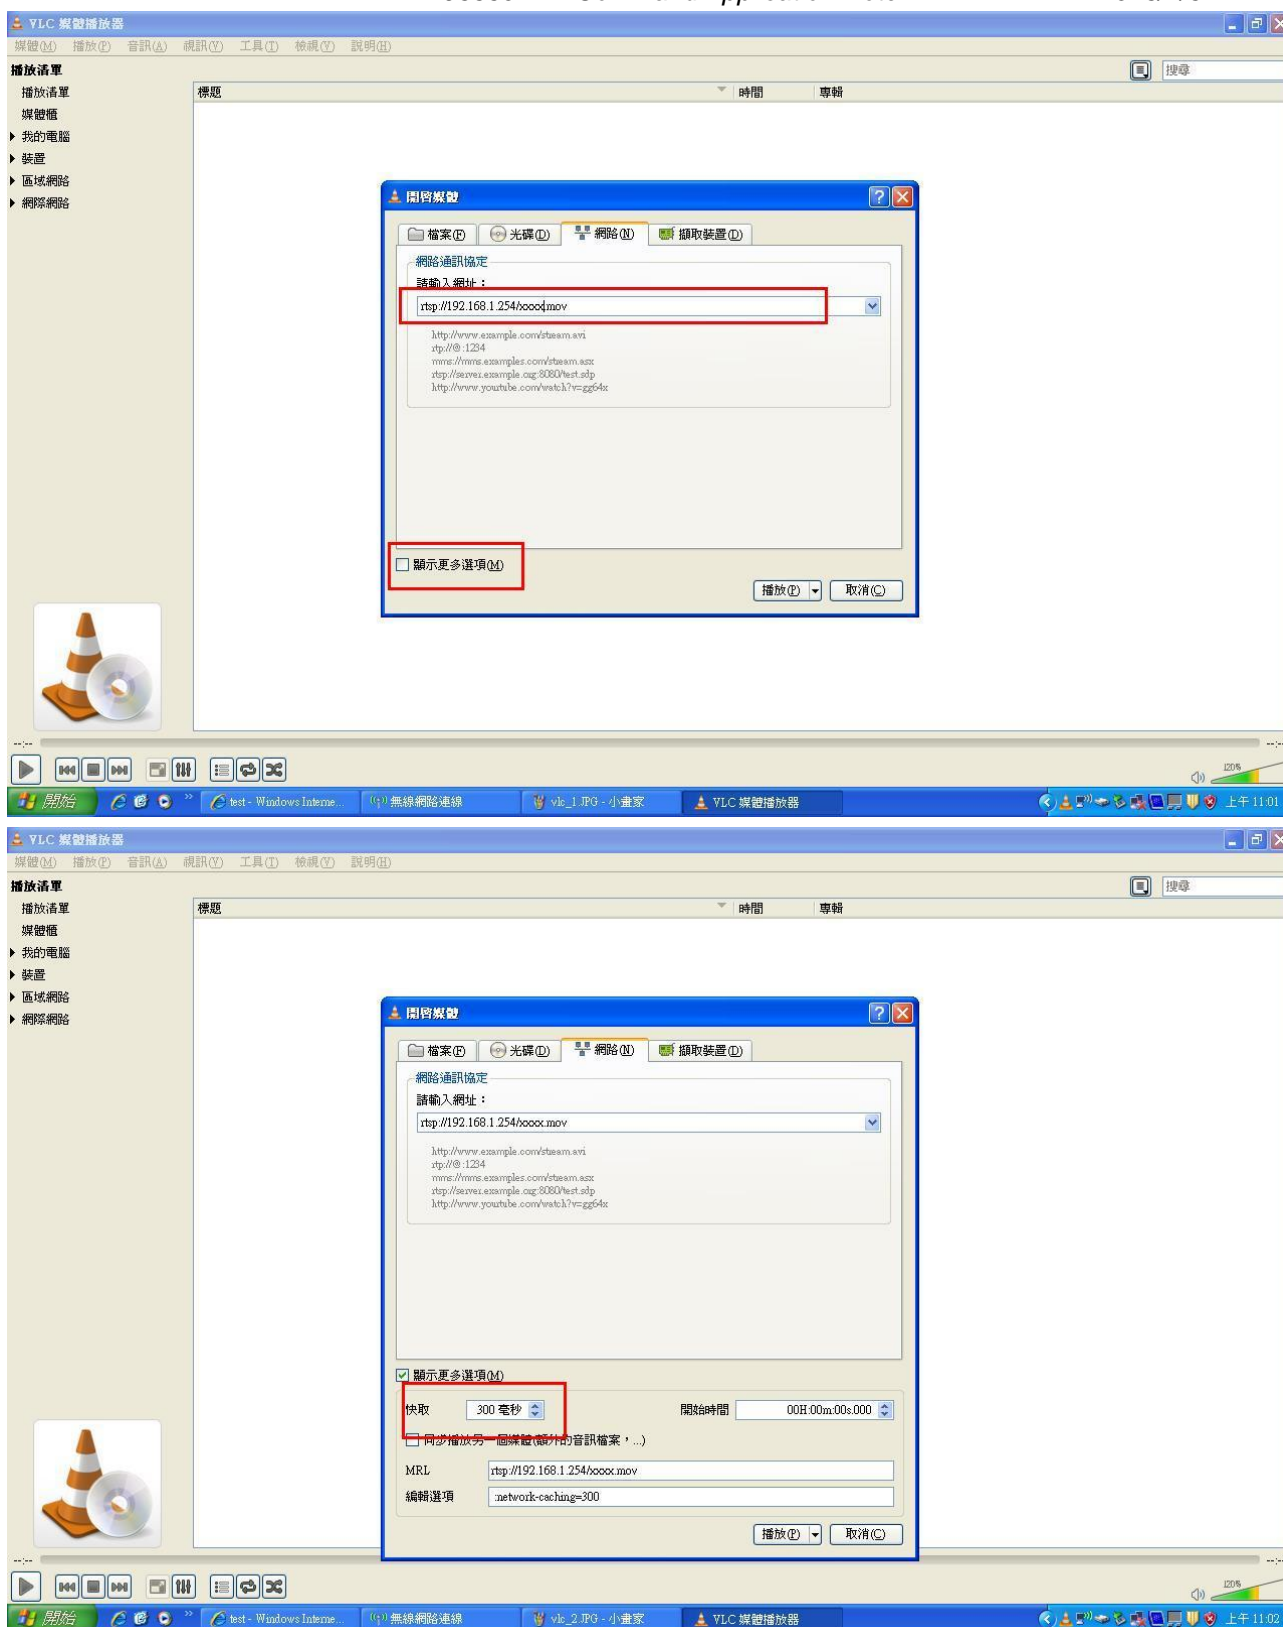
VLC 媒體播放器
媒體(M) 播放(P) 音訊(A) 視訊(V) 工具(T) 檢視(Y) 說明(H)
播放清單
播放清單
媒體櫃
我的電腦
裝置
區域網路
網際網路
搜尋
標題
時間
專輯

開啟媒體
檔案(F) 光碟(D) 網路(N) 擷取裝置(D)
網路通訊協定
請輸入網址：
rtsp://192.168.1.254/xxxx.mov
http://www.example.com/stream.avi
rtp://@:1234
mms://mms.examples.com/stream.asx
rtsp://server.example.org:8080/test.sdp
http://www.yourtube.com/watch?v=gg64x
顯示更多選項(M)
播放(P) 取消(C)

120%
開始 test - Windows Interne... 無線網路連線 vlc_1.JPG - 小畫家 VLC 媒體播放器 上午 11:01

VLC 媒體播放器
媒體(M) 播放(P) 音訊(A) 視訊(V) 工具(T) 檢視(Y) 說明(H)
播放清單
播放清單
媒體櫃
我的電腦
裝置
區域網路
網際網路
搜尋
標題
時間
專輯

開啟媒體
檔案(F) 光碟(D) 網路(N) 擷取裝置(D)
網路通訊協定
請輸入網址：
rtsp://192.168.1.254/xxxx.mov
http://www.example.com/stream.avi
rtp://@:1234
mms://mms.examples.com/stream.asx
rtsp://server.example.org:8080/test.sdp
http://www.yourtube.com/watch?v=gg64x
顯示更多選項(M)
快取 300 毫秒
開始時間 00H:00m:00s.000
同步播放另一個媒體(額外的音訊檔案，...)
MRL rtsp://192.168.1.254/xxxx.mov
編輯選項 :network-caching=300
播放(P) 取消(C)

120%
開始 test - Windows Interne... 無線網路連線 vlc_2.JPG - 小畫家 VLC 媒體播放器 上午 11:02